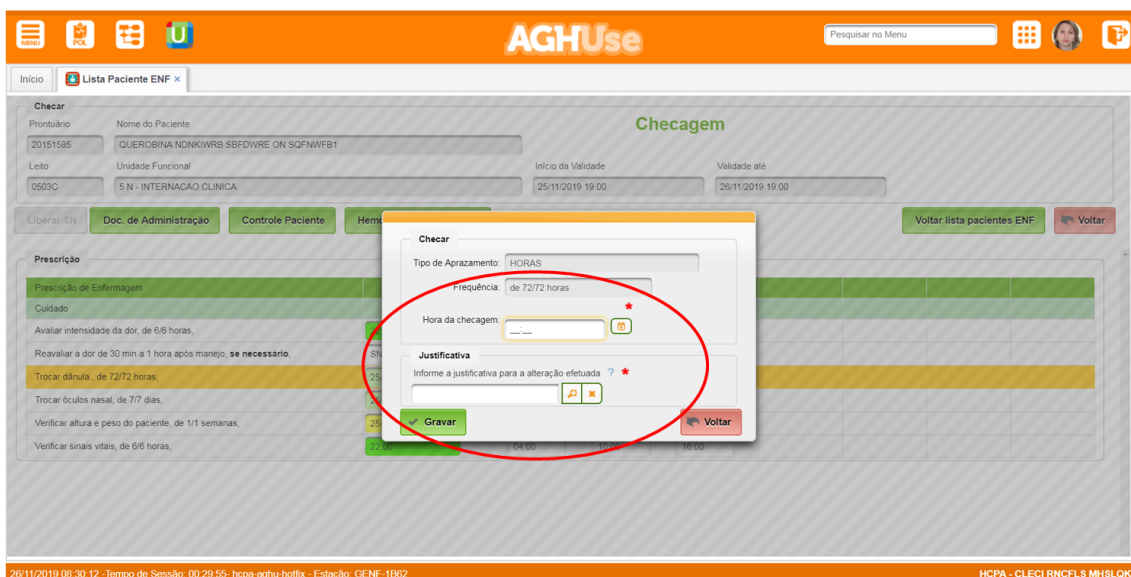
MENU POL AGHUse Pesquisar no Menu

Início Lista Paciente ENF ×

Checar
Prontuário Nome do Paciente
20151585 QUEROBINA NDNKIWRB SBFDWRE ON SQFNWFB1
Checagem
Leito Unidade Funcional Início da Validade Validade até
0503C 5 N - INTERNACAO CLINICA 25/11/2019 19:00 26/11/2019 19:00

Liberar SN Doc. de Administração Controle Paciente Hem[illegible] Voltar lista pacientes ENF Voltar

Prescrição
Prescrição de Enfermagem
Cuidado
Avaliar intensidade da dor, de 6/6 horas,
Reavaliar a dor de 30 min a 1 hora após manejo, **se necessário**, SN
Trocar dânula., de 72/72 horas, 25
Trocar óculos nasal, de 7/7 dias,
Verificar altura e peso do paciente, de 1/1 semanas, 25
Verificar sinais vitais, de 6/6 horas, 22:00 04:00 10:00 16:00

Checar
Tipo de Aprazamento: HORAS
Frequência: de 72/72 horas
Hora da checagem: __:__ *
Justificativa
Informe a justificativa para a alteração efetuada ? *
Gravar Voltar

26/11/2019 08:30:12 -Tempo de Sessão: 00:29:55- hcpa-aghu-hotfix - Estação: GENF-1B62 HCPA - CLECI RNCFLS MHSLOK